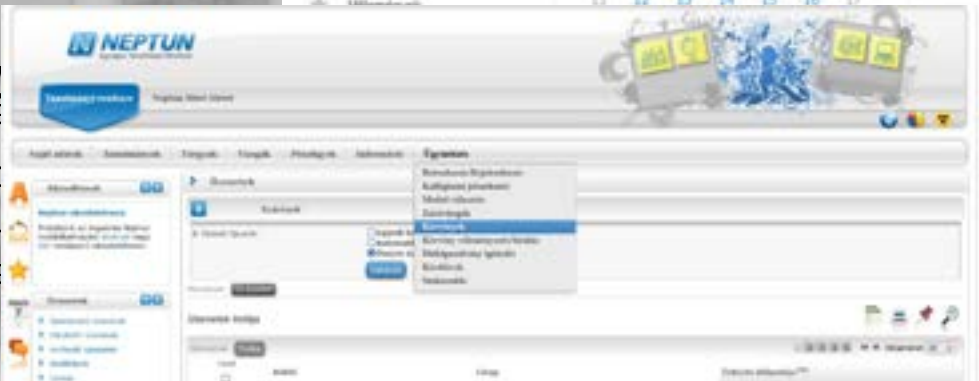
NEPTUN

Hallgatói web

Saját adatok | Tanulmányok | Tárgyak | Vizsgák | Pénzügyek | Információk | Ügyintézés

Beiratkozás/Bejelentkezés
Kollégiumi jelentkezés
Mobil választás
Záróvizsgák
Kérvények
Kérvény visszavonás/törlés
Szakirányok
Szakdolgozat

Kérvények

Kérvények listája